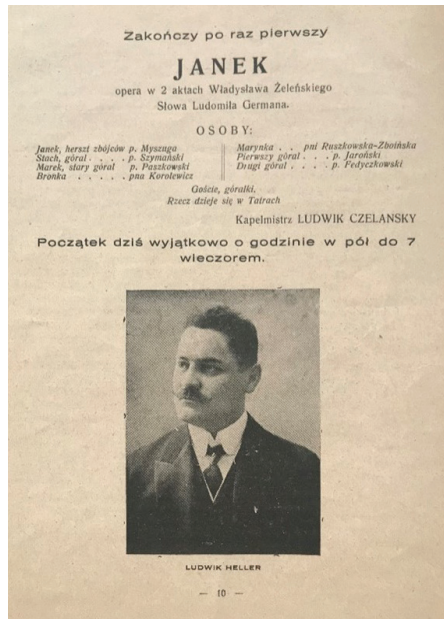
Zakończy po raz pierwszy

JANEK

opera w 2 aktach Władysława Żeleńskiego
Słowa Ludomiła Germana.

OSOBY:

Janek, herszt zbójców p. Myszuga
Stach, góral . . . . p. Szymański
Marek, stary góral p. Paszkowski
Bronka . . . . . pna Korolewicz

Marynka . . pni Ruszkowska-Zbońska
Pierwszy góral . . . p. Jaroński
Drugi góral . . . . p. Fedyczkowski

Goście, góralki.
Rzecz dzieje się w Tatrach

Kapelmistrz LUDWIK CZELANSKY

Początek dziś wyjątkowo o godzinie w pół do 7 wieczorem.

LUDWIK HELLER

— 10 —